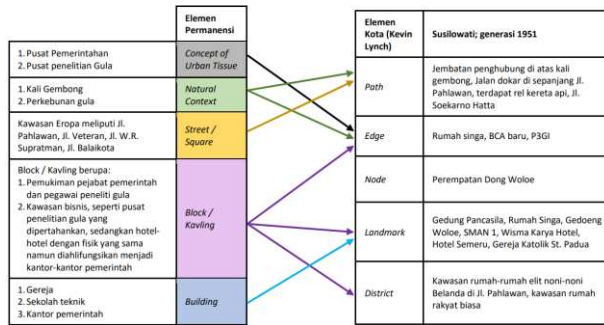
| | Elemen Permanensi |
|---|---|
| 1. Pusat Pemerintahan 2. Pusat penelitian Gula | Concept of Urban Tissue |
| 1. Kali Gembong 2. Perkebunan gula | Natural Context |
| Kawasan Eropa meliputi Jl. Pahlawan, Jl. Veteran, Jl. W.R. Supratman, Jl. Balaikota | Street / Square |
| Block / Kavling berupa: 1. Pemukiman pejabat pemerintah dan pegawai peneliti gula 2. Kawasan bisnis, seperti pusat penelitian gula yang dipertahankan, sedangkan hotel-hotel dengan fisik yang sama namun diahlifungsikan menjadi kantor-kantor pemerintah | Block / Kavling |
| 1. Gereja 2. Sekolah teknik 3. Kantor pemerintah | Building |

| Elemen Kota (Kevin Lynch) | Susilowati; generasi 1951 |
|---|---|
| Path | Jembatan penghubung di atas kali gembong, Jalan dokar di sepanjang Jl. Pahlawan, terdapat rel kereta api, Jl. Soekarno Hatta |
| Edge | Rumah singa, BCA baru, P3GI |
| Node | Perempatan Dong Woloe |
| Landmark | Gedung Pancasila, Rumah Singa, Gedoeng Woloe, SMAN 1, Wisma Karya Hotel, Hotel Semeru, Gereja Katolik St. Padua |
| District | Kawasan rumah-rumah elit noni-noni Belanda di Jl. Pahlawan, kawasan rumah rakyat biasa |